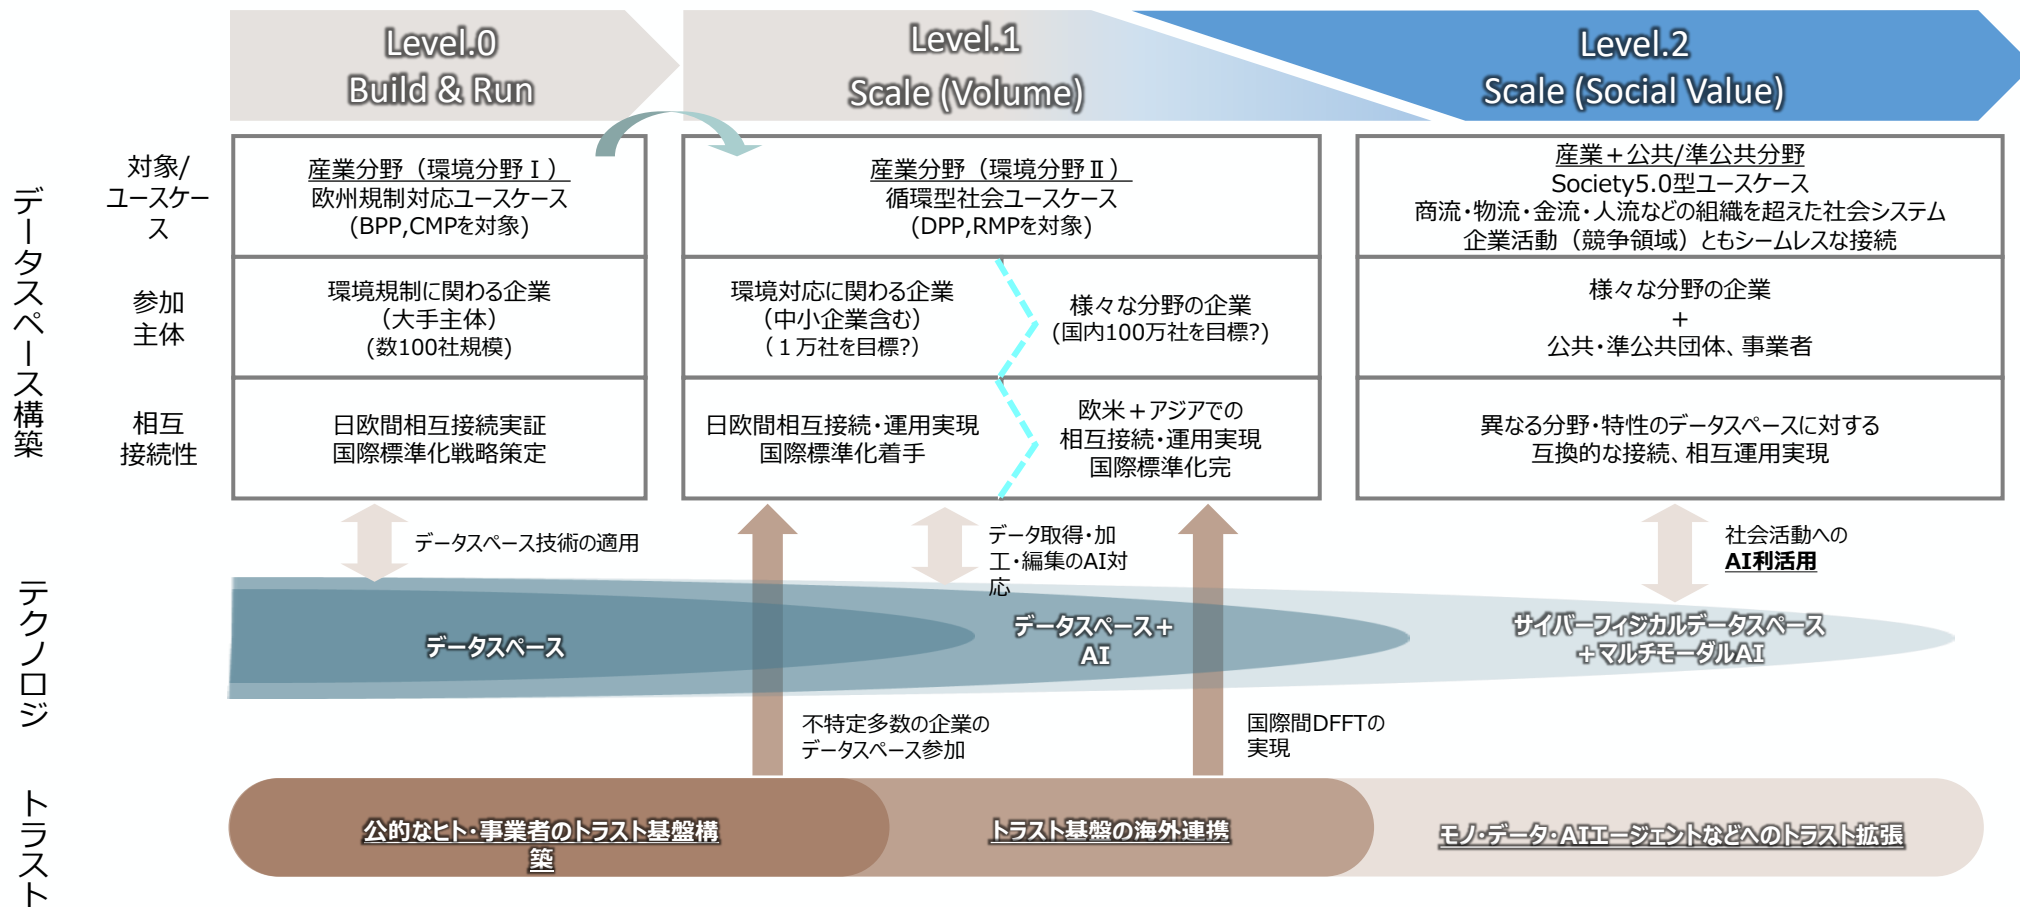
Level.0
Build & Run

Level.1
Scale (Volume)

Level.2
Scale (Social Value)

データスペース構築

対象/ユースケース

産業分野（環境分野Ⅰ）
欧州規制対応ユースケース
(BPP,CMPを対象)

産業分野（環境分野Ⅱ）
循環型社会ユースケース
(DPP,RMPを対象)

産業＋公共/準公共分野
Society5.0型ユースケース
商流・物流・金流・人流などの組織を超えた社会システム
企業活動（競争領域）ともシームレスな接続

参加主体

環境規制に関わる企業
（大手主体）
(数100社規模)

環境対応に関わる企業
（中小企業含む）
（１万社を目標?）

様々な分野の企業
(国内100万社を目標?)

様々な分野の企業
＋
公共・準公共団体、事業者

相互接続性

日欧間相互接続実証
国際標準化戦略策定

日欧間相互接続・運用実現
国際標準化着手

欧米＋アジアでの
相互接続・運用実現
国際標準化完

異なる分野・特性のデータスペースに対する
互換的な接続、相互運用実現

データスペース技術の適用

データ取得・加工・編集のAI対応

社会活動への
AI利活用

テクノロジ

データスペース

データスペース＋
AI

サイバーフィジカルデータスペース
＋マルチモーダルAI

不特定多数の企業の
データスペース参加

国際間DFFTの
実現

トラスト

公的なヒト・事業者のトラスト基盤構築

トラスト基盤の海外連携

モノ・データ・AIエージェントなどへのトラスト拡張